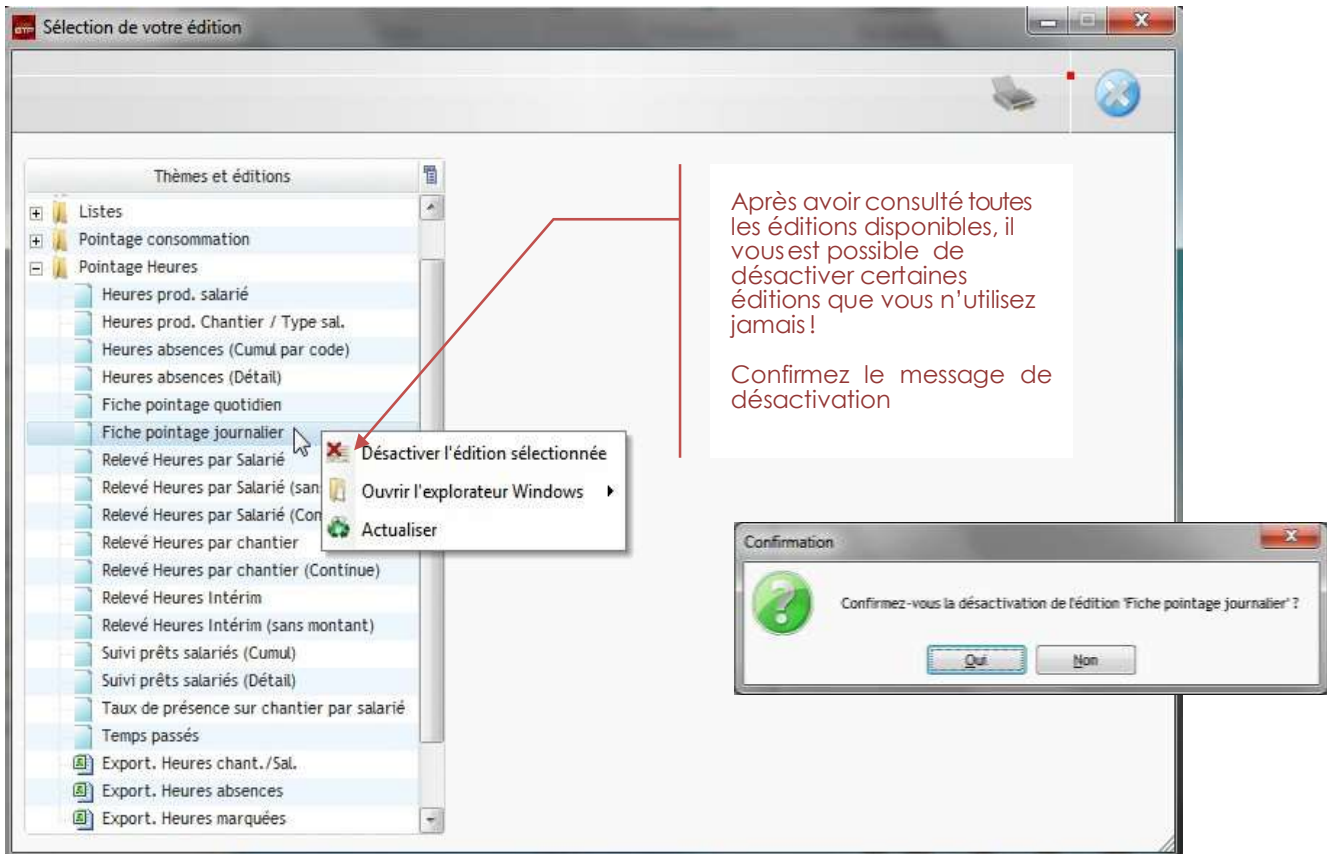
Sélection de votre édition

Thèmes et éditions

Listes
Pointage consommation
Pointage Heures
Heures prod. salarié
Heures prod. Chantier / Type sal.
Heures absences (Cumul par code)
Heures absences (Détail)
Fiche pointage quotidien
Fiche pointage journalier
Relevé Heures par Salarié
Relevé Heures par Salarié (san
Relevé Heures par Salarié (Con
Relevé Heures par chantier
Relevé Heures par chantier (Continue)
Relevé Heures Intérim
Relevé Heures Intérim (sans montant)
Suivi prêts salariés (Cumul)
Suivi prêts salariés (Détail)
Taux de présence sur chantier par salarié
Temps passés
Export. Heures chant./Sal.
Export. Heures absences
Export. Heures marquées

Désactiver l'édition sélectionnée
Ouvrir l'explorateur Windows
Actualiser

Après avoir consulté toutes les éditions disponibles, il vous est possible de désactiver certaines éditions que vous n'utilisez jamais !

Confirmez le message de désactivation

Confirmation

Confirmez-vous la désactivation de l'édition 'Fiche pointage journalier' ?

Oui
Non